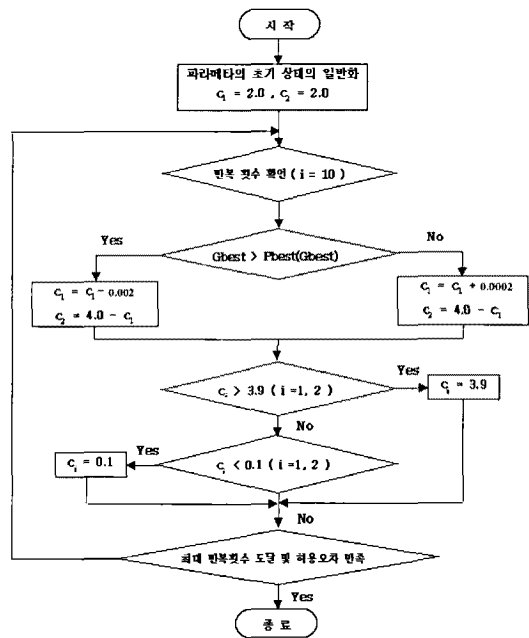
시 작

파라메타의 초기 상태의 일반화
$c_1 = 2.0$ , $c_2 = 2.0$

반복 횟수 확인 ( i = 10 )

Yes

Gbest > Pbest(Gbest)

No

$c_1 = c_1 - 0.002$
$c_2 = 4.0 - c_1$

$c_1 = c_1 + 0.0002$
$c_2 = 4.0 - c_1$

$c_i > 3.9$ ( i =1, 2 )

Yes

$c_i = 3.9$

No

Yes

$c_i = 0.1$

$c_i < 0.1$ ( i =1, 2 )

No

최대 반복횟수 도달 및 허용오차 만족

Yes

종 료